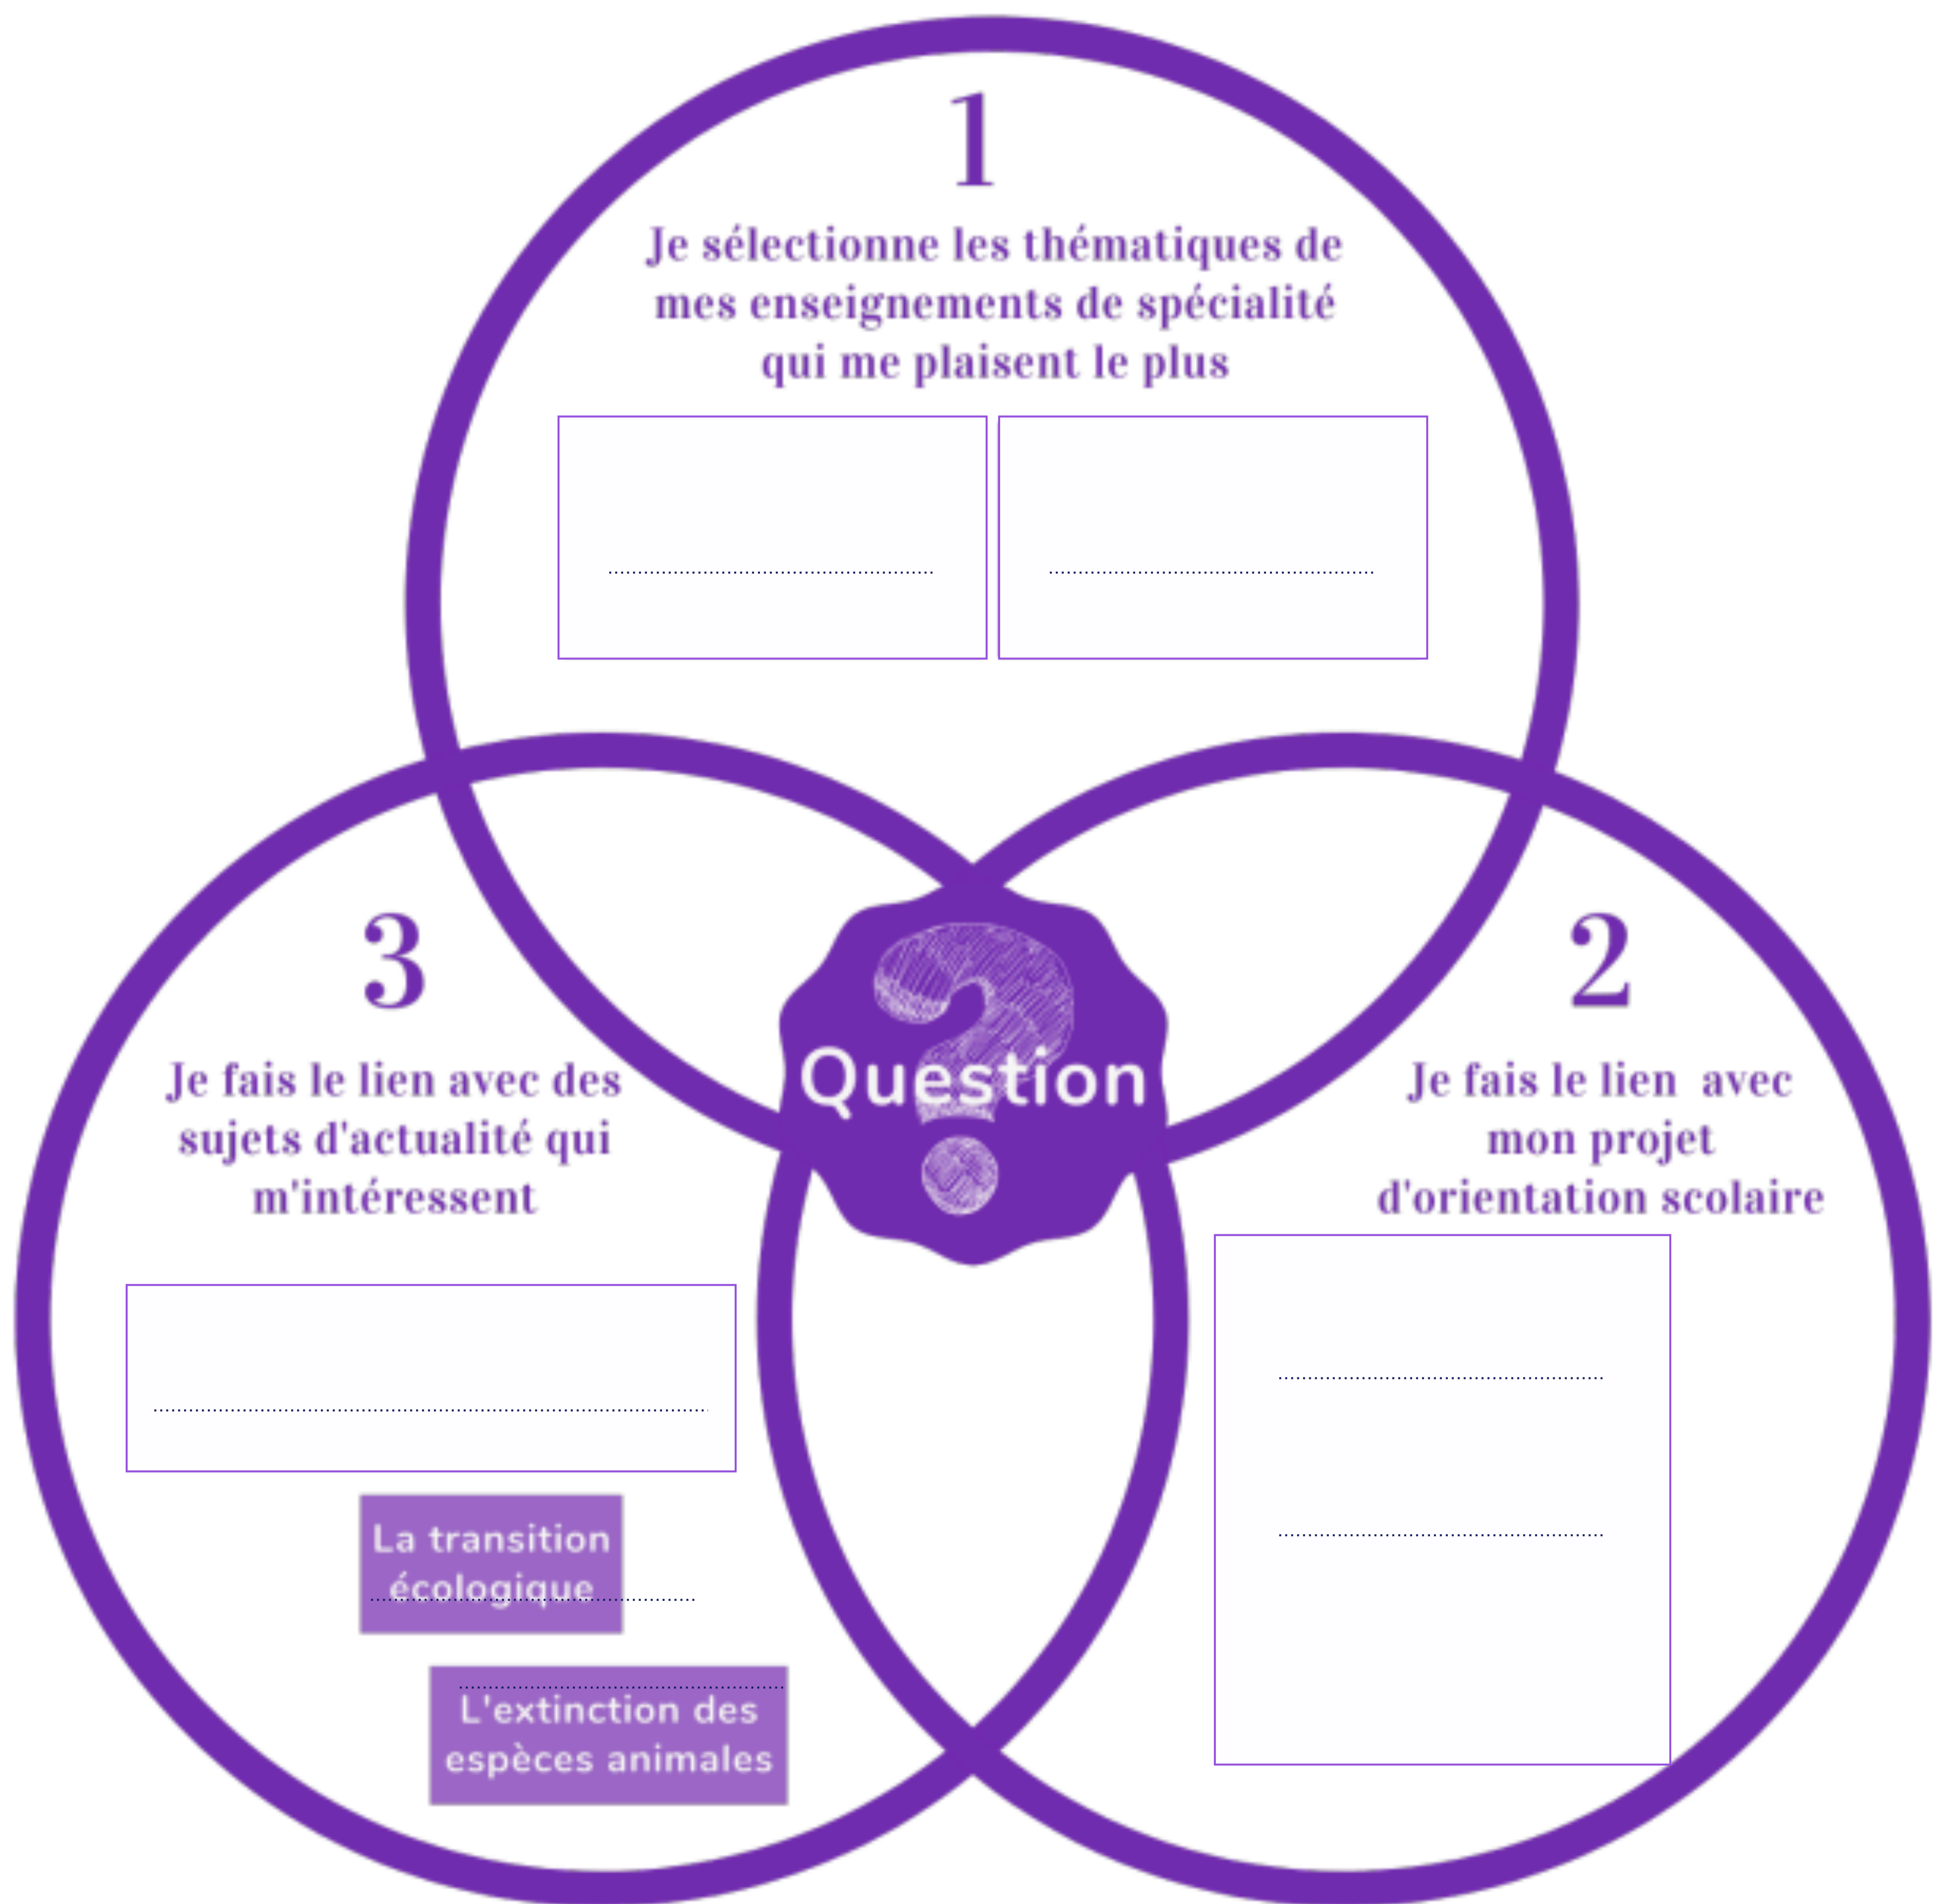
1

Je sélectionne les thématiques de mes enseignements de spécialité qui me plaisent le plus

................................................

................................................

3

Je fais le lien avec des sujets d'actualité qui m'intéressent

................................................................................

La transition écologique

L'extinction des espèces animales

Question

2

Je fais le lien avec mon projet d'orientation scolaire

................................................

................................................